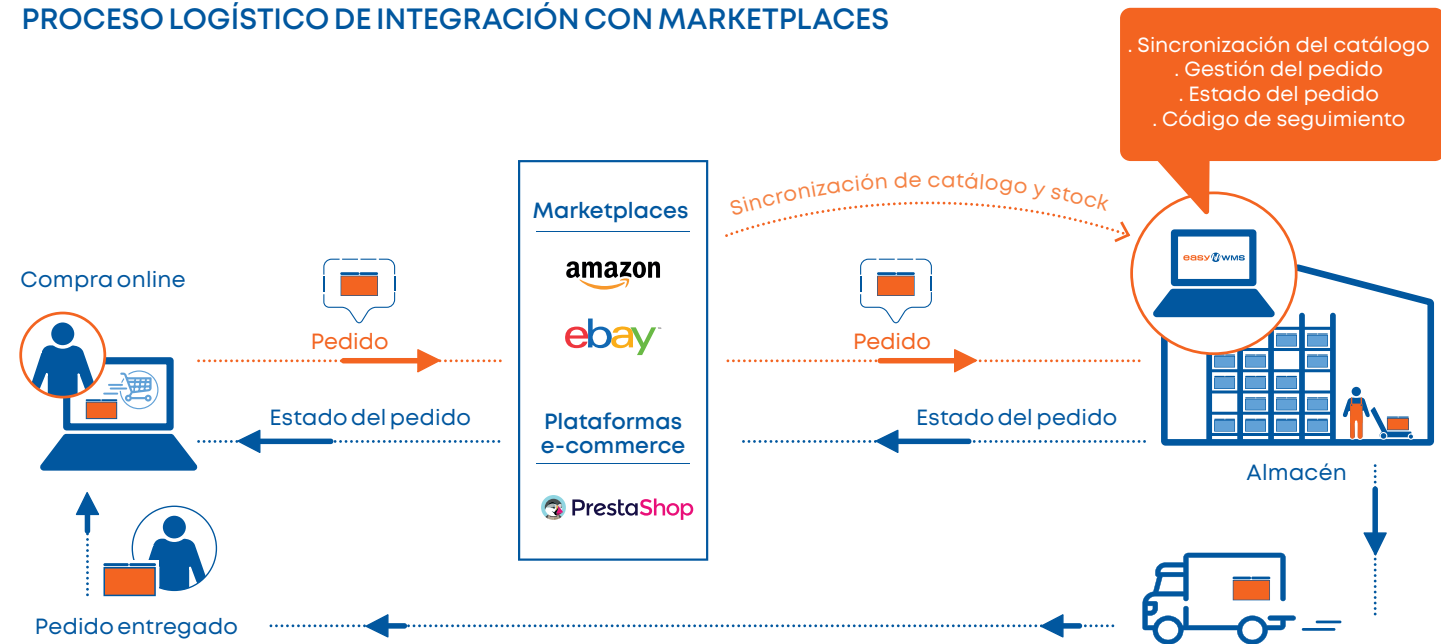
PROCESO LOGÍSTICO DE INTEGRACIÓN CON MARKETPLACES

. Sincronización del catálogo
. Gestión del pedido
. Estado del pedido
. Código de seguimiento

Sincronización de catálogo y stock

Compra online

Pedido

Estado del pedido

Marketplaces

amazon

ebay

Plataformas e-commerce

PrestaShop

Pedido

Estado del pedido

easy WMS

Almacén

Pedido entregado